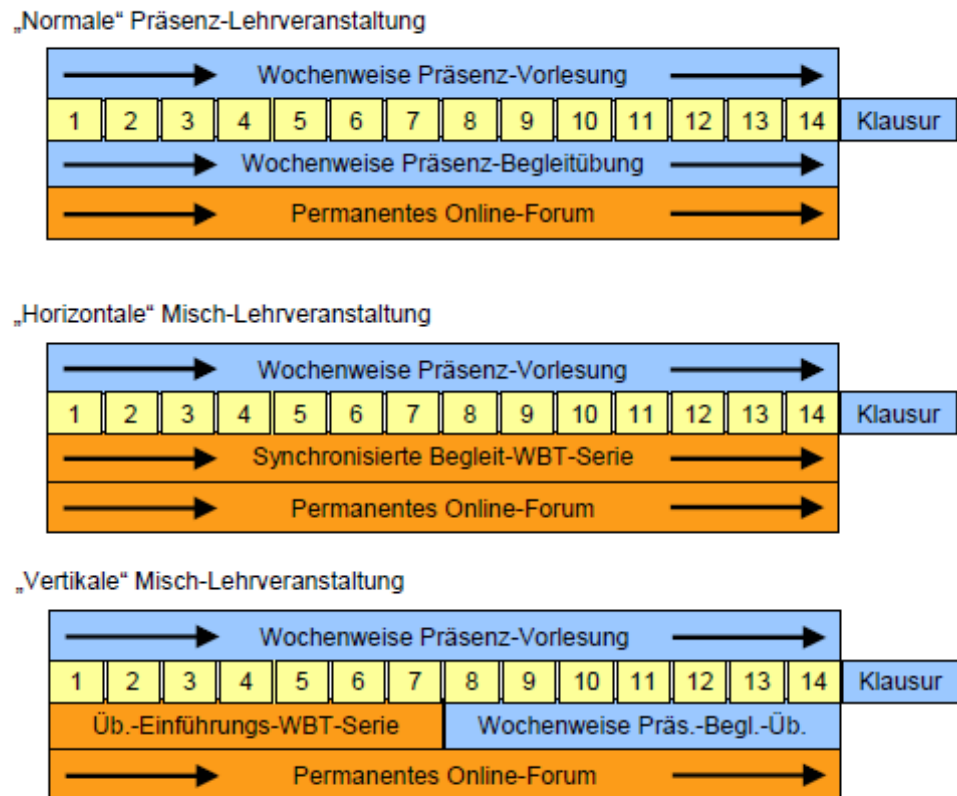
„Normale“ Präsenz-Lehrveranstaltung

Wochenweise Präsenz-Vorlesung

| 1 | 2 | 3 | 4 | 5 | 6 | 7 | 8 | 9 | 10 | 11 | 12 | 13 | 14 | Klausur |
|---|---|---|---|---|---|---|---|---|---|---|---|---|---|---|

Wochenweise Präsenz-Begleitübung

Permanentes Online-Forum

„Horizontale“ Misch-Lehrveranstaltung

Wochenweise Präsenz-Vorlesung

| 1 | 2 | 3 | 4 | 5 | 6 | 7 | 8 | 9 | 10 | 11 | 12 | 13 | 14 | Klausur |
|---|---|---|---|---|---|---|---|---|---|---|---|---|---|---|

Synchronisierte Begleit-WBT-Serie

Permanentes Online-Forum

„Vertikale“ Misch-Lehrveranstaltung

Wochenweise Präsenz-Vorlesung

| 1 | 2 | 3 | 4 | 5 | 6 | 7 | 8 | 9 | 10 | 11 | 12 | 13 | 14 | Klausur |
|---|---|---|---|---|---|---|---|---|---|---|---|---|---|---|

Üb.-Einführungs-WBT-Serie

Wochenweise Präs.-Begl.-Üb.

Permanentes Online-Forum